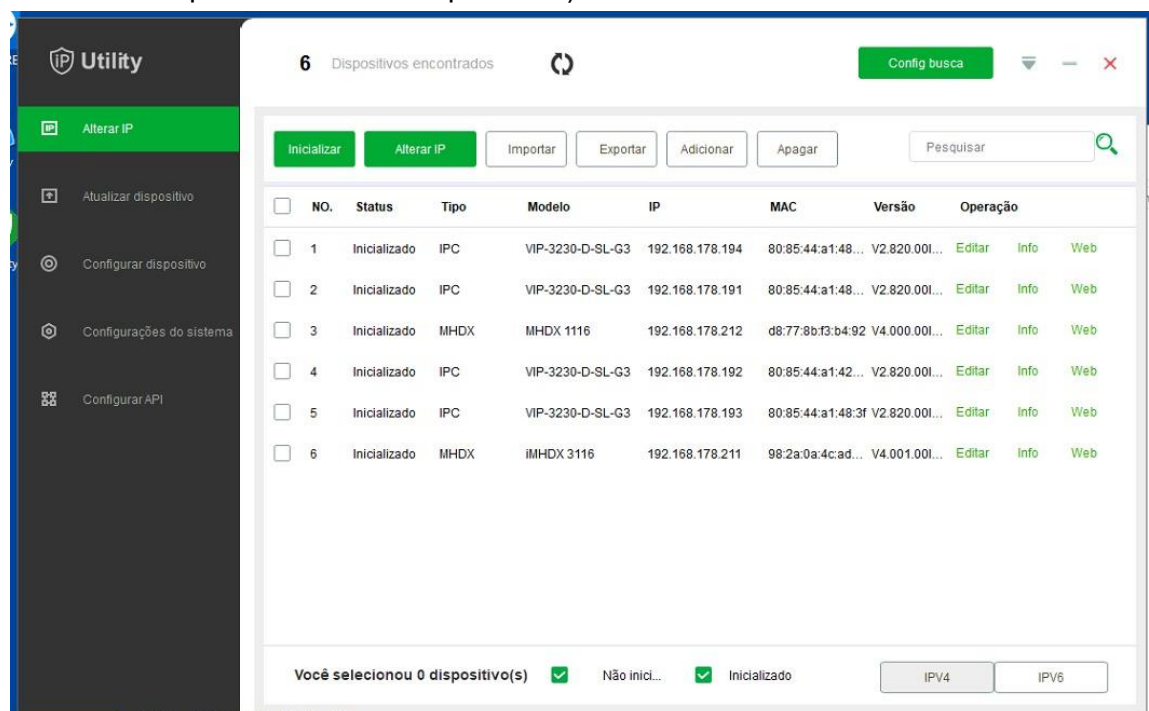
Utility

Alterar IP

Atualizar dispositivo

Configurar dispositivo

Configurações do sistema

Configurar API

6 Dispositivos encontrados

Config busca

Inicializar Alterar IP Importar Exportar Adicionar Apagar Pesquisar

| NO. | Status | Tipo | Modelo | IP | MAC | Versão | Operação | | |
|---|---|---|---|---|---|---|---|---|---|
| 1 | Inicializado | IPC | VIP-3230-D-SL-G3 | 192.168.178.194 | 80:85:44:a1:48... | V2.820.00I... | Editar | Info | Web |
| 2 | Inicializado | IPC | VIP-3230-D-SL-G3 | 192.168.178.191 | 80:85:44:a1:48... | V2.820.00I... | Editar | Info | Web |
| 3 | Inicializado | MHDX | MHDX 1116 | 192.168.178.212 | d8:77:8b:f3:b4:92 | V4.000.00I... | Editar | Info | Web |
| 4 | Inicializado | IPC | VIP-3230-D-SL-G3 | 192.168.178.192 | 80:85:44:a1:42... | V2.820.00I... | Editar | Info | Web |
| 5 | Inicializado | IPC | VIP-3230-D-SL-G3 | 192.168.178.193 | 80:85:44:a1:48:3f | V2.820.00I... | Editar | Info | Web |
| 6 | Inicializado | MHDX | iMHDX 3116 | 192.168.178.211 | 98:2a:0a:4c:ad... | V4.001.00I... | Editar | Info | Web |

Você selecionou 0 dispositivo(s) Não inici... Inicializado IPV4 IPV6